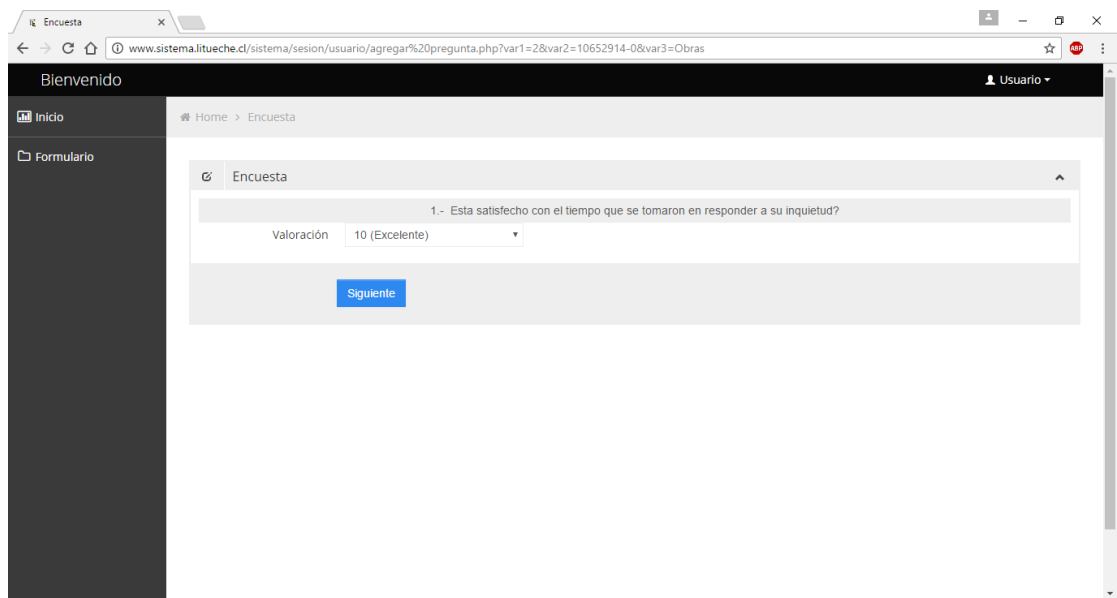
Encuesta ×

www.sistema.litueche.cl/sistema/sesion/usuario/agregar%20pregunta.php?var1=2&var2=10652914-0&var3=Obras

ABP

Bienvenido

Usuario

Inicio

Formulario

Home > Encuesta

Encuesta

1.- Esta satisfecho con el tiempo que se tomaron en responder a su inquietud?

Valoración 10 (Excelente)

Siguiente